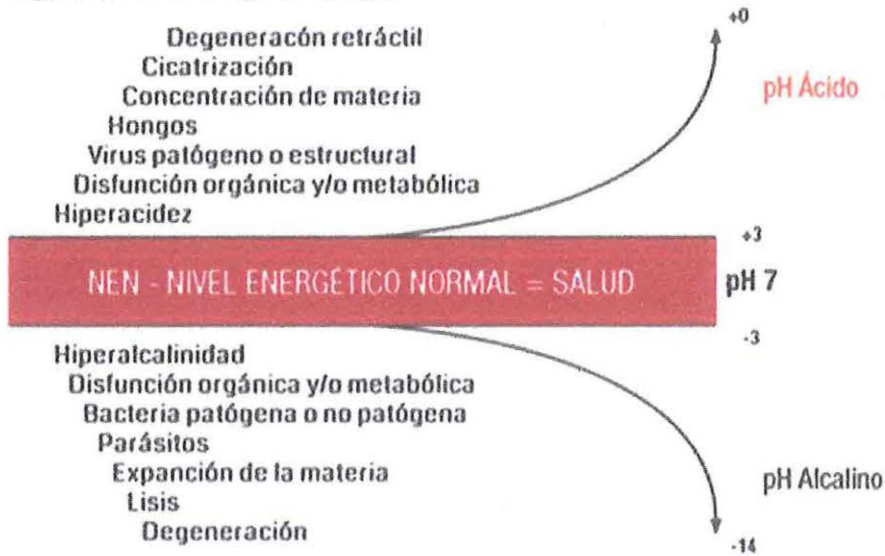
+0

Degeneracón retráctil
Cicatrización
Concentración de materia
Hongos
Virus patógeno o estructural
Disfunción orgánica y/o metabólica
Hiperacidez

pH Ácido

+3

NEN - NIVEL ENERGÉTICO NORMAL = SALUD

pH 7

-3

Hiperalcalinidad
Disfunción orgánica y/o metabólica
Bacteria patógena o no patógena
Parásitos
Expanción de la materia
Lisis
Degeneración

pH Alcalino

-14